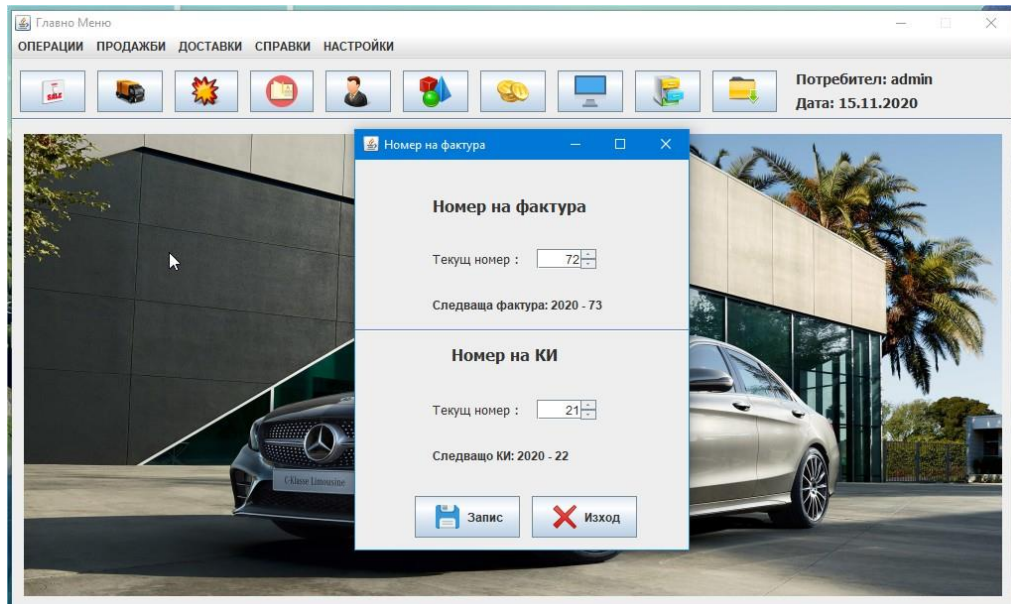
Главно Меню

ОПЕРАЦИИ ПРОДАЖБИ ДОСТАВКИ СПРАВКИ НАСТРОЙКИ

Потребител: admin
Дата: 15.11.2020

Номер на фактура

Номер на фактура

Текущ номер : 72

Следваща фактура: 2020 - 73

Номер на КИ

Текущ номер : 21

Следващо КИ: 2020 - 22

Запис

Изход

C-Klasse Limousine